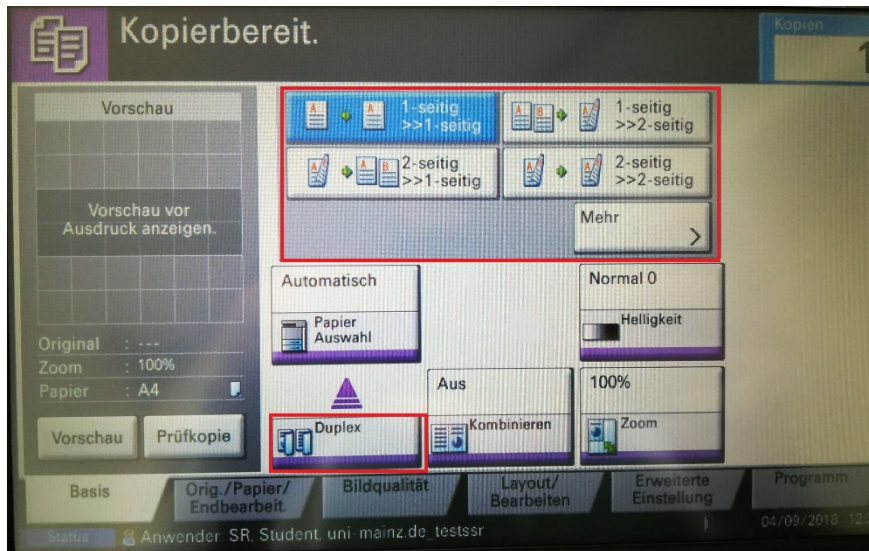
Kopierbereit.

Kopien
1

Vorschau

Vorschau vor Ausdruck anzeigen.

Original : ---
Zoom : 100%
Papier : A4

Vorschau
Prüfkopie

1-seitig >>1-seitig
1-seitig >>2-seitig
2-seitig >>1-seitig
2-seitig >>2-seitig
Mehr

Automatisch
Papier Auswahl

Normal 0
Helligkeit

Aus
Kombinieren

100%
Zoom

Duplex

Basis
Orig./Papier/ Endbearbeit.
Bildqualität
Layout/ Bearbeiten
Erweiterte Einstellung
Programm

Status
Anwender: SR, Student, uni-mainz.de_testssr
04/09/2018 12